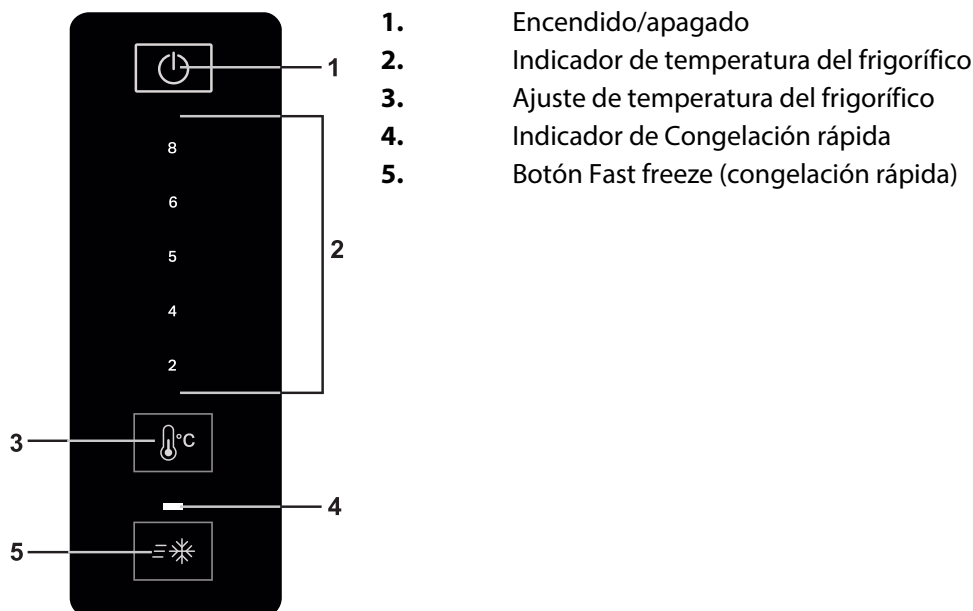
1
8
6
5
4
2
2
3
°C
4
5

1. Encendido/apagado
2. Indicador de temperatura del frigorífico
3. Ajuste de temperatura del frigorífico
4. Indicador de Congelación rápida
5. Botón Fast freeze (congelación rápida)